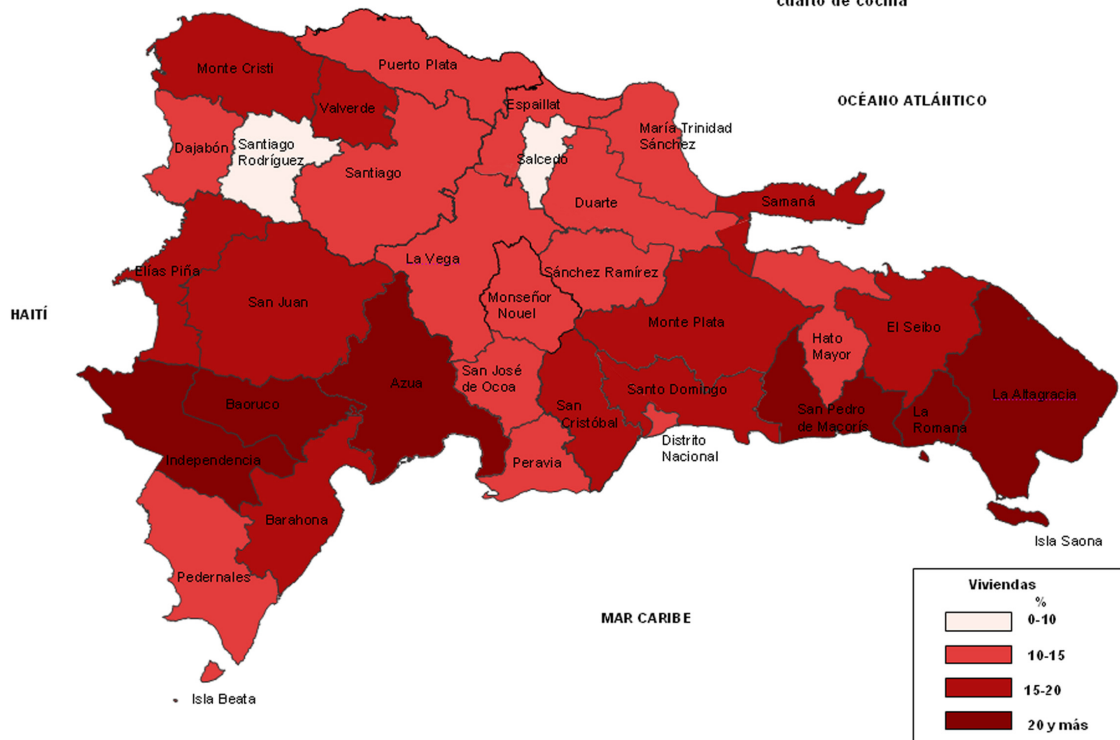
cuarto de cocina

OCÉANO ATLÁNTICO

Monte Cristi
Puerto Plata
Valverde
Espaillat
María Trinidad Sánchez
Dajabón
Santiago Rodríguez
Salcedo
Santiago
Duarte
Samaná
La Vega
Sánchez Ramírez
Elías Piña
San Juan
Monseñor Nouel
Monte Plata
Hato Mayor
El Seibo
HAITÍ
Azua
San José de Ocoa
Baoruco
San Cristóbal
Santo Domingo
San Pedro de Macorís
La Romana
La Altagracia
Distrito Nacional
Independencia
Peravia
Barahona
Isla Saona
Pedernales
MAR CARIBE
Isla Beata

| Viviendas % |
|---|
| 0-10 |
| 10-15 |
| 15-20 |
| 20 y más |